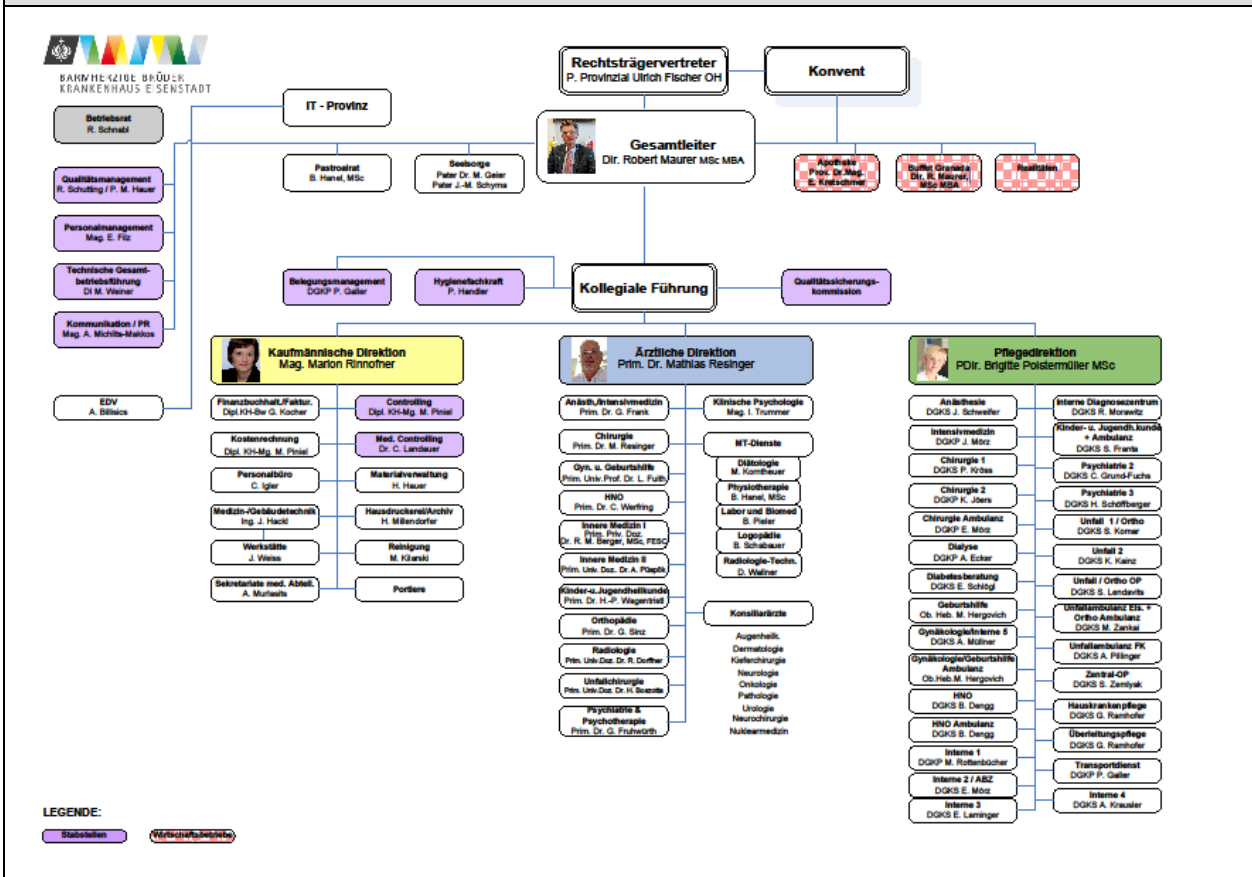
BARMHERZIGE BRÜDER
KRANKENHAUS EISENSTADT

Rechtsträgervertreter
P. Provinzial Ulrich Fischer OH

Konvent

IT - Provinz

Betriebsrat
R. Schnabl

Gesamtleiter
Dir. Robert Maurer MSc MBA

Pastoralrat
B. Hanel, MSc

Seelsorge
Pater Dr. M. Geier
Pater J.-M. Schyma

Apotheke
Prov. Dr.Mag. E. Kretschmer

Buffet Granatapfel
Dir. R. Maurer, MSc MBA

Realitäten

Qualitätsmanagement
R. Schutting / P. M. Hauer

Personalmanagement
Mag. E. Filz

Technische Gesamtbetriebsführung
DI M. Weiner

Kommunikation / PR
Mag. A. Michlits-Mekkos

Belegungsmanagement
DGKP P. Galler

Hygienefachkraft
P. Handler

Kollegiale Führung

Qualitätssicherungskommission

Kaufmännische Direktion
Mag. Marion Rinnofner

Ärztliche Direktion
Prim. Dr. Mathias Resinger

Pflegedirektion
PDir. Brigitte Poistermüller MSc

EDV
A. Billisics

Finanzbuchhalt./Faktur.
Dipl.KH-Bw G. Kocher

Controlling
Dipl. KH-Mg. M. Piniel

Kostenrechnung
Dipl. KH-Mg. M. Piniel

Med. Controlling
Dr. C. Landauer

Personalbüro
C. Igler

Materialverwaltung
H. Hauer

Medizin-/Gebäudetechnik
Ing. J. Hackl

Hausdruckerei/Archiv
H. Millendorfer

Werkstätte
J. Weiss

Reinigung
M. Klarski

Sekretariate med. Abteil.
A. Murlasits

Portiere

Anästh./Intensivmedizin
Prim. Dr. G. Frank

Klinische Psychologie
Mag. I. Trummer

Chirurgie
Prim. Dr. M. Resinger

MT-Dienste

Gyn. u. Geburtshilfe
Prim. Univ.Prof. Dr. L. Fuith

Diätologie
M. Korntheuer

HNO
Prim. Dr. C. Werfring

Physiotherapie
B. Hanel, MSc

Innere Medizin I
Prim. Priv. Doz. Dr. R. M. Berger, MSc, FESC

Labor und Biomed
B. Pieler

Logopädie
B. Schabauer

Innere Medizin II
Prim. Univ.Doz. Dr. A. Püspök

Radiologie-Techn.
D. Wallner

Kinder-u.Jugendheilkunde
Prim. Dr. H.-P. Wagentristl

Konsiliarärzte

Orthopädie
Prim. Dr. G. Sinz

Augenheilk.
Dermatologie
Kieferchirurgie
Neurologie
Onkologie
Pathologie
Urologie
Neurochirurgie
Nuklearmedizin

Radiologie
Prim. Univ.Doz. Dr. R. Dorffner

Unfallchirurgie
Prim. Univ.Doz. Dr. H. Boszotta

Psychiatrie & Psychotherapie
Prim. Dr. G. Fruhwürth

Anästhesie
DGKS J. Schweifer

Interne Diagnosezentrum
DGKS R. Morawitz

Intensivmedizin
DGKP J. Mörz

Kinder- u. Jugendh.kunde + Ambulanz
DGKS S. Frantz

Chirurgie 1
DGKS P. Kröss

Psychiatrie 2
DGKS C. Grund-Fuchs

Chirurgie 2
DGKP K. Jöers

Psychiatrie 3
DGKS H. Schöffberger

Chirurgie Ambulanz
DGKP E. Mörz

Unfall 1 / Ortho
DGKS S. Korner

Dialyse
DGKP A. Ecker

Unfall 2
DGKS K. Kainz

Diabetesberatung
DGKS E. Schlögl

Unfall / Ortho OP
DGKS S. Lendavits

Geburtshilfe
Ob. Heb. M. Hergovich

Unfallambulanz Els. + Ortho Ambulanz
DGKS M. Zenkal

Gynäkologie/Interne 5
DGKS A. Müllner

Unfallambulanz FK
DGKS A. Pillinger

Gynäkologie/Geburtshilfe Ambulanz
Ob.Heb.M. Hergovich

Zentral-OP
DGKS S. Zemlyak

HNO
DGKS B. Dengg

Hauskrankenpflege
DGKS G. Ramhofer

HNO Ambulanz
DGKS B. Dengg

Überleitungspflege
DGKS G. Ramhofer

Interne 1
DGKP M. Rottenbücher

Transportdienst
DGKP P. Galler

Interne 2 / ABZ
DGKS E. Mörz

Interne 4
DGKS A. Krausler

Interne 3
DGKS E. Laminger

LEGENDE:

Stabstellen
Wirtschaftsbetriebe